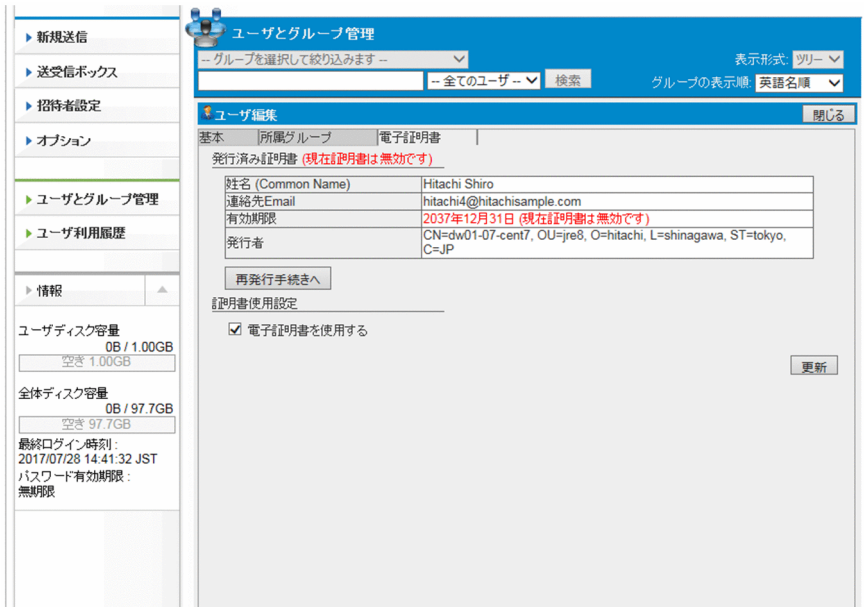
新規送信

送受信ボックス

招待者設定

オプション

ユーザとグループ管理

ユーザ利用履歴

情報

ユーザディスク容量
0B / 1.00GB
空き 1.00GB

全体ディスク容量
0B / 97.7GB
空き 97.7GB

最終ログイン時刻：
2017/07/28 14:41:32 JST
パスワード有効期限：
無期限

ユーザとグループ管理

-- グループを選択して絞り込みます --

-- 全てのユーザ -- 検索

表示形式: ツリー

グループの表示順: 英語名順

ユーザ編集

閉じる

基本 所属グループ 電子証明書

発行済み証明書 (現在証明書は無効です)

| 姓名 (Common Name) | Hitachi Shiro |
|---|---|
| 連絡先Email | hitachi4@hitachisample.com |
| 有効期限 | 2037年12月31日 (現在証明書は無効です) |
| 発行者 | CN=dw01-07-cent7, OU=jre8, O=hitachi, L=shinagawa, ST=tokyo, C=JP |

再発行手続きへ

証明書使用設定

電子証明書を使用する

更新